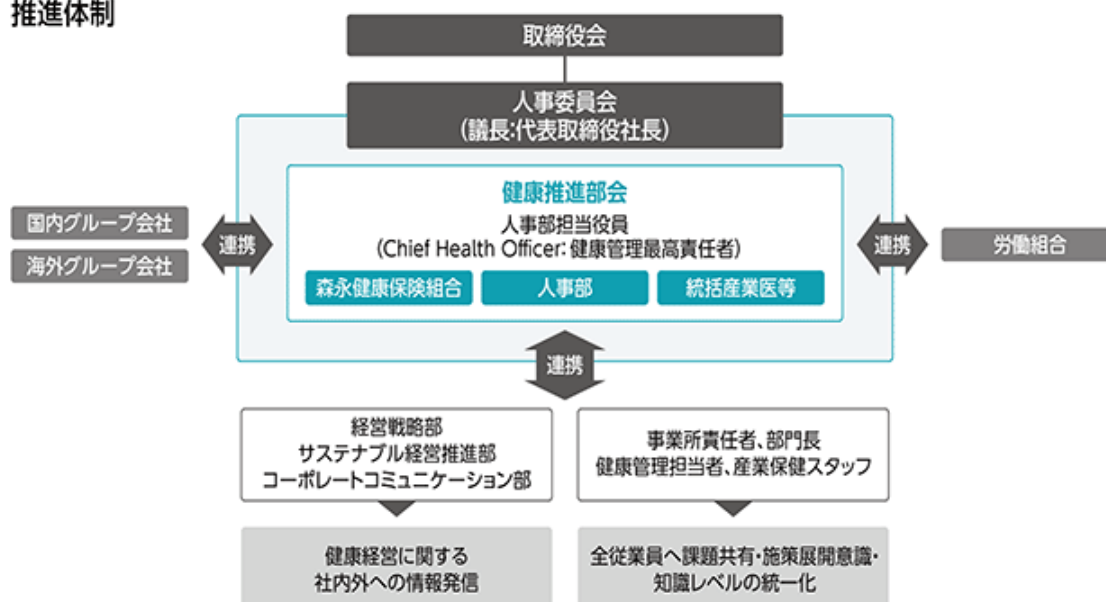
推進体制

取締役会

人事委員会
(議長:代表取締役社長)

健康推進部会
人事部担当役員
(Chief Health Officer: 健康管理最高責任者)

森永健康保険組合 | 人事部 | 統括産業医等

国内グループ会社
海外グループ会社

連携

連携

労働組合

連携

経営戦略部
サステナブル経営推進部
コーポレートコミュニケーション部

事業所責任者、部門長
健康管理担当者、産業保健スタッフ

健康経営に関する
社内外への情報発信

全従業員へ課題共有・施策展開意識・
知識レベルの統一化